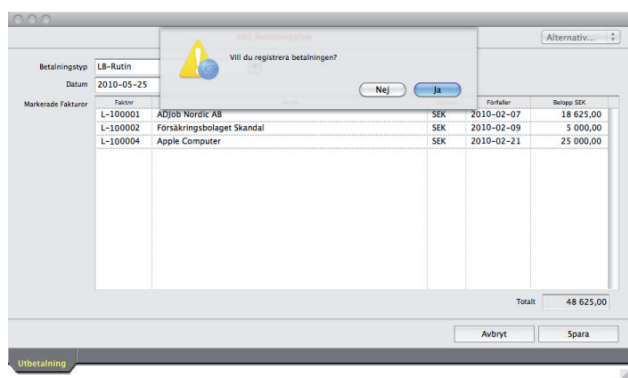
Alternativ...

Betalningstyp LB-Rutin

Datum 2010-05-25

Markerade Fakturor

Vill du registrera betalningen?

Nej Ja

| Faktnr | | | Förfaller | Belopp SEK |
|---|---|---|---|---|
| L-100001 | ADJob Nordic AB | SEK | 2010-02-07 | 18 625,00 |
| L-100002 | Försäkringsbolaget Skandal | SEK | 2010-02-09 | 5 000,00 |
| L-100004 | Apple Computer | SEK | 2010-02-21 | 25 000,00 |

Totalt 48 625,00

Avbryt Spara

Utbetalning